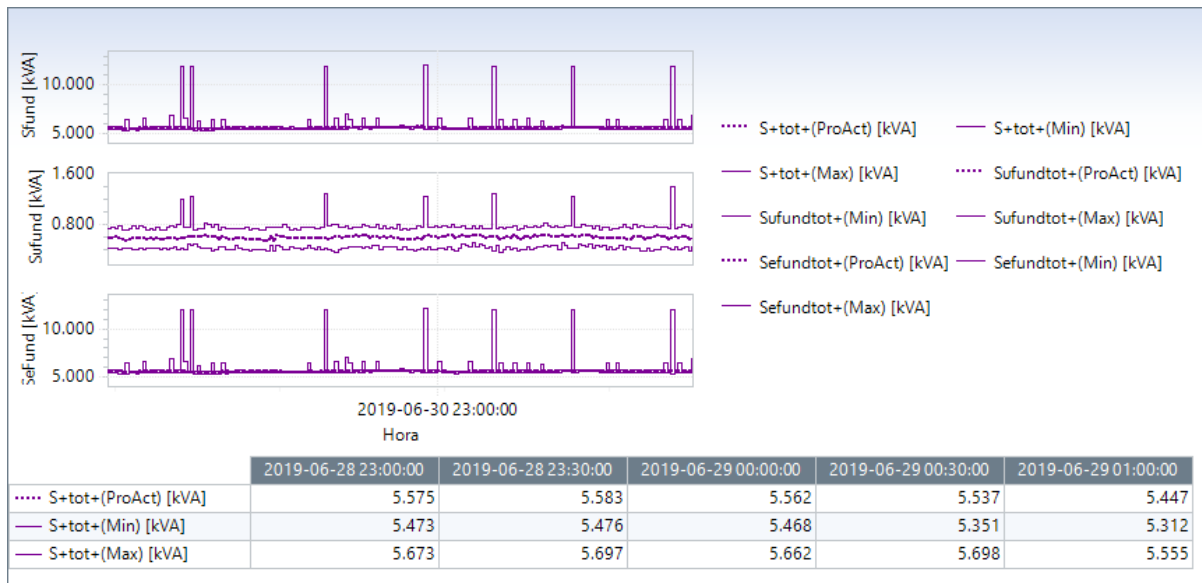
Sfund [kVA]
10.000
5.000

Sufund [kVA]
1.600
0.800

SeFund [kVA]
10.000
5.000

2019-06-30 23:00:00
Hora

S+tot+(ProAct) [kVA]
S+tot+(Min) [kVA]
S+tot+(Max) [kVA]
Sufundtot+(ProAct) [kVA]
Sufundtot+(Min) [kVA]
Sufundtot+(Max) [kVA]
Sefundtot+(ProAct) [kVA]
Sefundtot+(Min) [kVA]
Sefundtot+(Max) [kVA]

| | 2019-06-28 23:00:00 | 2019-06-28 23:30:00 | 2019-06-29 00:00:00 | 2019-06-29 00:30:00 | 2019-06-29 01:00:00 |
|---|---|---|---|---|---|
| S+tot+(ProAct) [kVA] | 5.575 | 5.583 | 5.562 | 5.537 | 5.447 |
| S+tot+(Min) [kVA] | 5.473 | 5.476 | 5.468 | 5.351 | 5.312 |
| S+tot+(Max) [kVA] | 5.673 | 5.697 | 5.662 | 5.698 | 5.555 |